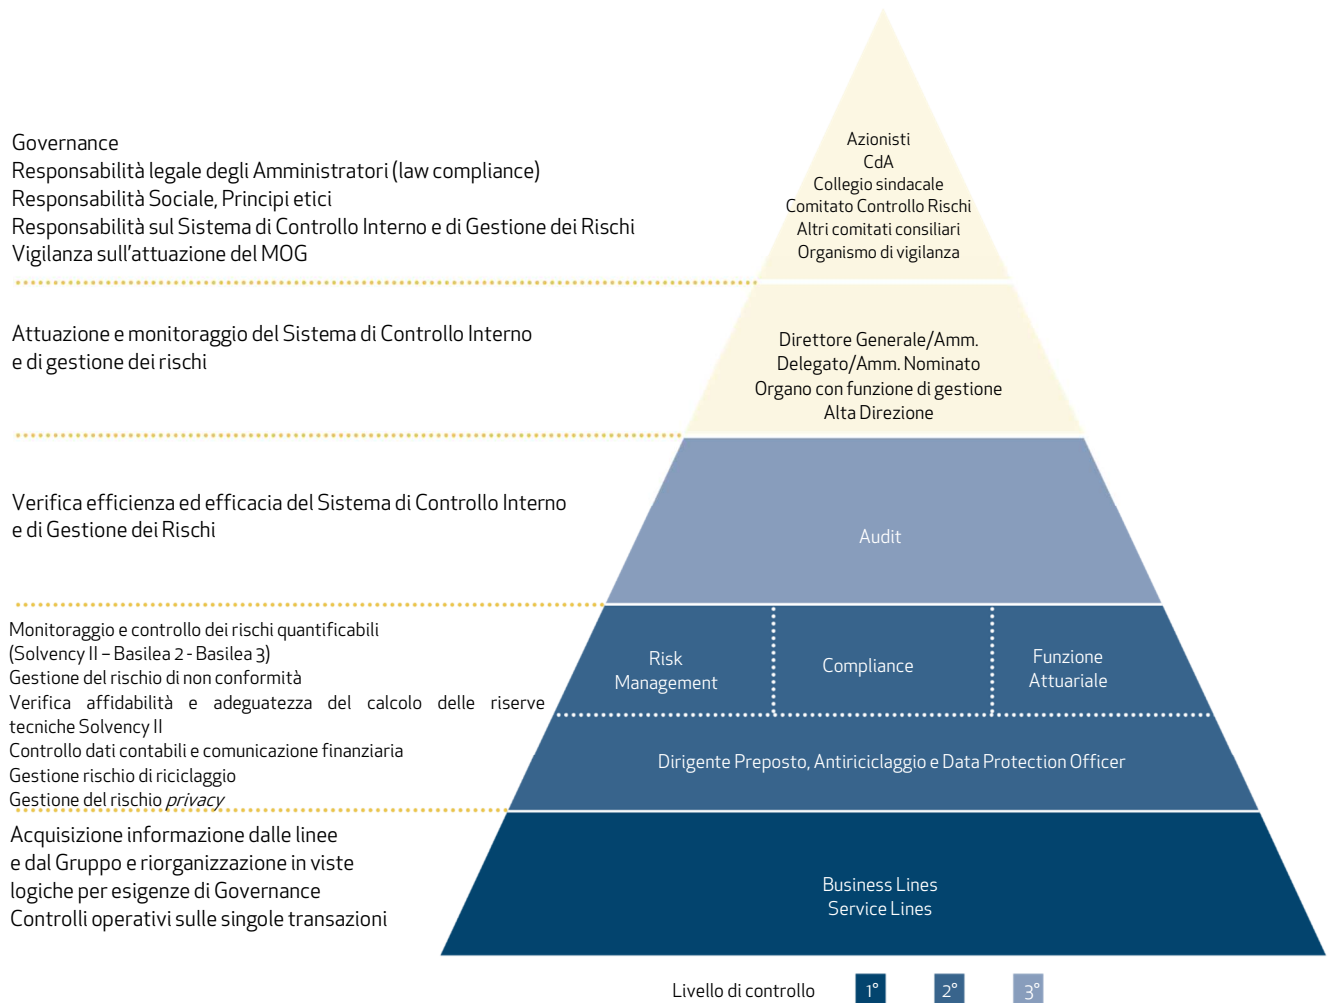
Governance
Responsabilità legale degli Amministratori (law compliance)
Responsabilità Sociale, Principi etici
Responsabilità sul Sistema di Controllo Interno e di Gestione dei Rischi
Vigilanza sull'attuazione del MOG

Azionisti
CdA
Collegio sindacale
Comitato Controllo Rischi
Altri comitati consiliari
Organismo di vigilanza

Attuazione e monitoraggio del Sistema di Controllo Interno e di gestione dei rischi

Direttore Generale/Amm. Delegato/Amm. Nominato
Organo con funzione di gestione
Alta Direzione

Verifica efficienza ed efficacia del Sistema di Controllo Interno e di Gestione dei Rischi

Audit

Monitoraggio e controllo dei rischi quantificabili (Solvency II – Basilea 2 - Basilea 3)
Gestione del rischio di non conformità
Verifica affidabilità e adeguatezza del calcolo delle riserve tecniche Solvency II
Controllo dati contabili e comunicazione finanziaria
Gestione rischio di riciclaggio
Gestione del rischio *privacy*

Risk Management

Compliance

Funzione Attuariale

Dirigente Preposto, Antiriciclaggio e Data Protection Officer

Acquisizione informazione dalle linee e dal Gruppo e riorganizzazione in viste logiche per esigenze di Governance
Controlli operativi sulle singole transazioni

Business Lines
Service Lines

Livello di controllo 1° 2° 3°